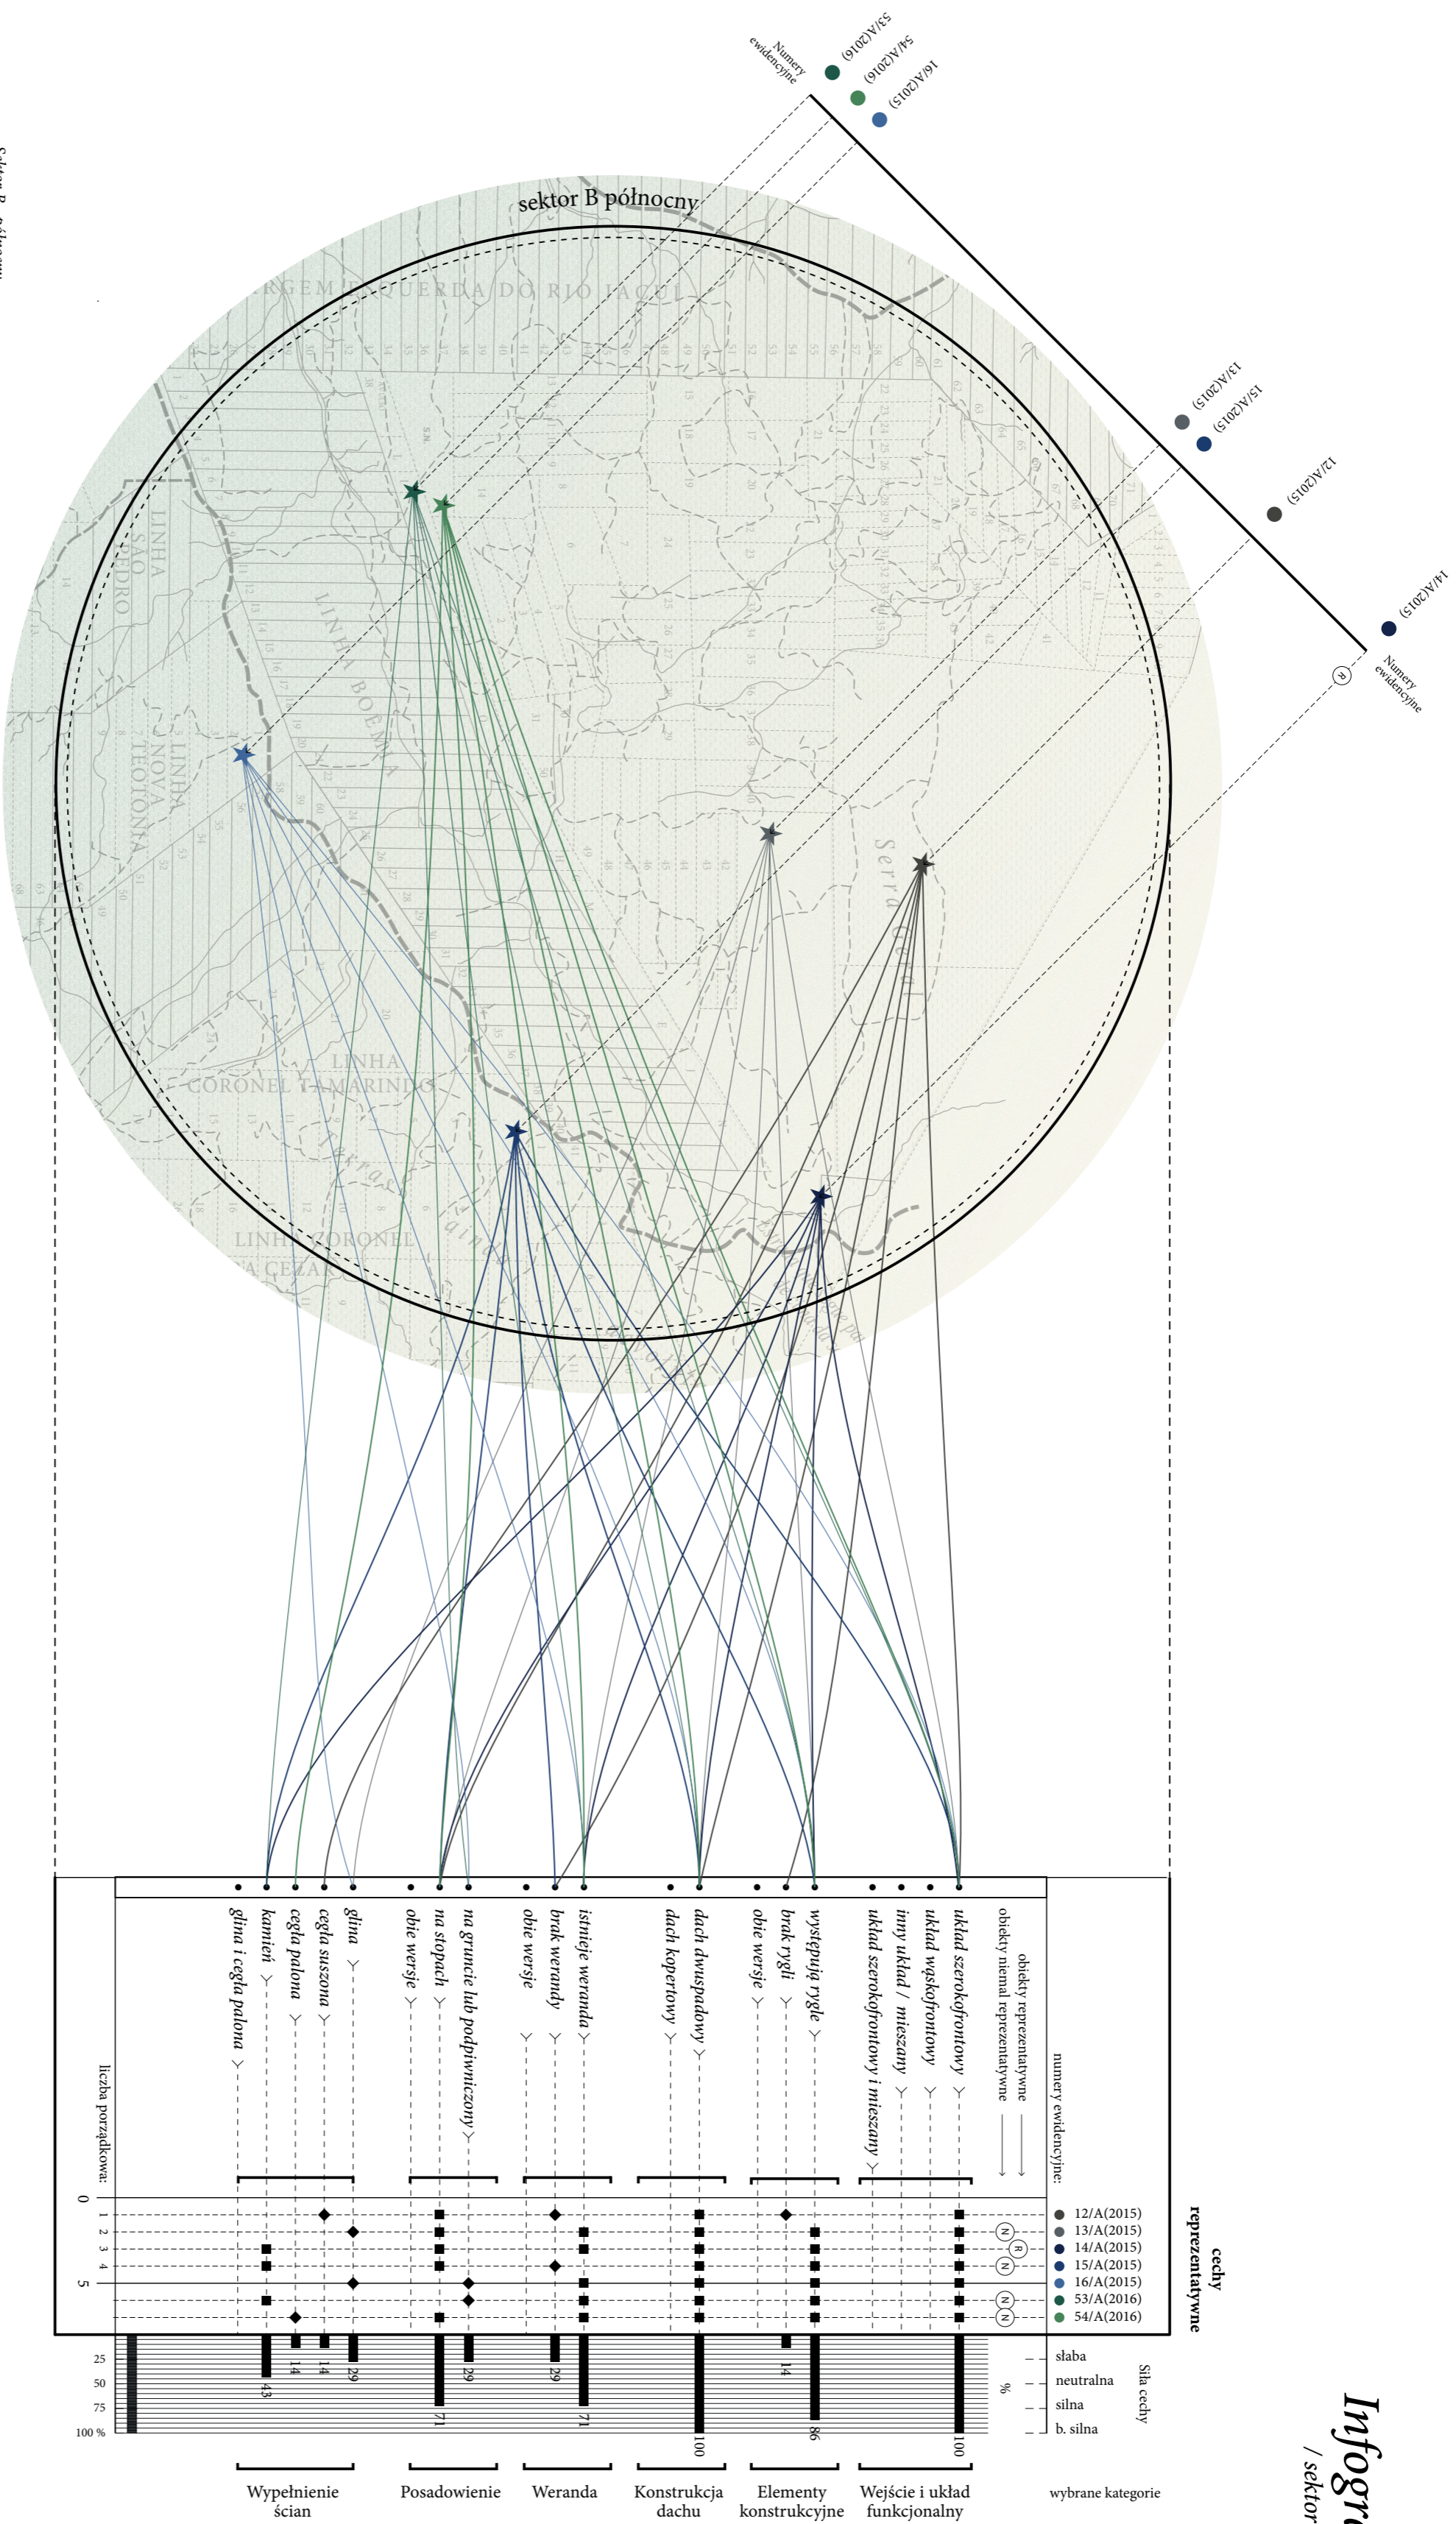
sektor B północny

Numery ewidencyjne
53/A(2016)
54/A(2016)
16/A(2015)

13/A(2015)
15/A(2015)
12/A(2015)
14/A(2015)
Numery ewidencyjne

MARGEM ESQUERDA DO RIO JACUÍ
LINHA SÃO PEDRO
LINHA BOEMIA
LINHA NOVA TEOTONIA
LINHA CORONEL TAMARINDO
LINHA CORONEL DA CEZAR
Serra

glina i cegła palona
kamień
cegła palona
cegła suszona
glina
obie wersje
na stopach
na gruncie lub podpiwniczony
obie wersje
brak werandy
istnieje weranda
dach kopertowy
dach dwuspadowy
obie wersje
brak rygli
występują rygle
układ szerokofrontowy i mieszany
inny układ / mieszany
układ wąskofrontowy
układ szerokofrontowy
obiekty niemal reprezentatywne
obiekty reprezentatywne
numery ewidencyjne:

liczba porządkowa:
0
1
2
3
4
5

cechy reprezentatywne
12/A(2015)
13/A(2015)
14/A(2015)
15/A(2015)
16/A(2015)
53/A(2016)
54/A(2016)

N R N N N N

25
50
75
100 %
43
14
14
29
71
29
29
71
100
14
86
100
słaba
neutralna
silna
b. silna
%
Siła cechy

Wypełnienie ścian
Posadowienie
Weranda
Konstrukcja dachu
Elementy konstrukcyjne
Wejście i układ funkcjonalny
wybrane kategorie

Infogra
/ sektor